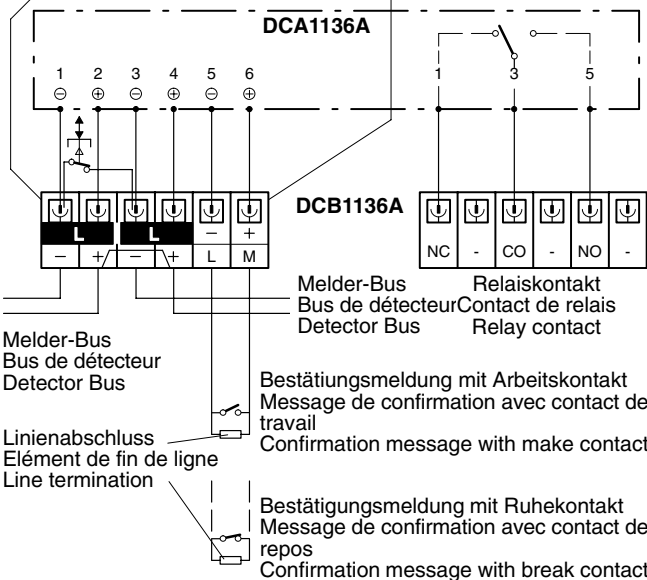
DCA1136A

1 2 3 4 5 6
⊖ ⊕ ⊖ ⊕ ⊖ ⊕

1 3 5

DCB1136A

L L
− +/ − + L M
− +

NC - CO - NO -

Melder-Bus
Bus de détecteur
Detector Bus

Relaiskontakt
Contact de relais
Relay contact

Melder-Bus
Bus de détecteur
Detector Bus

Bestätiungsmeldung mit Arbeitskontakt
Message de confirmation avec contact de travail
Confirmation message with make contact

Linienabschluss
Elément de fin de ligne
Line termination

Bestätigungsmeldung mit Ruhekontakt
Message de confirmation avec contact de repos
Confirmation message with break contact